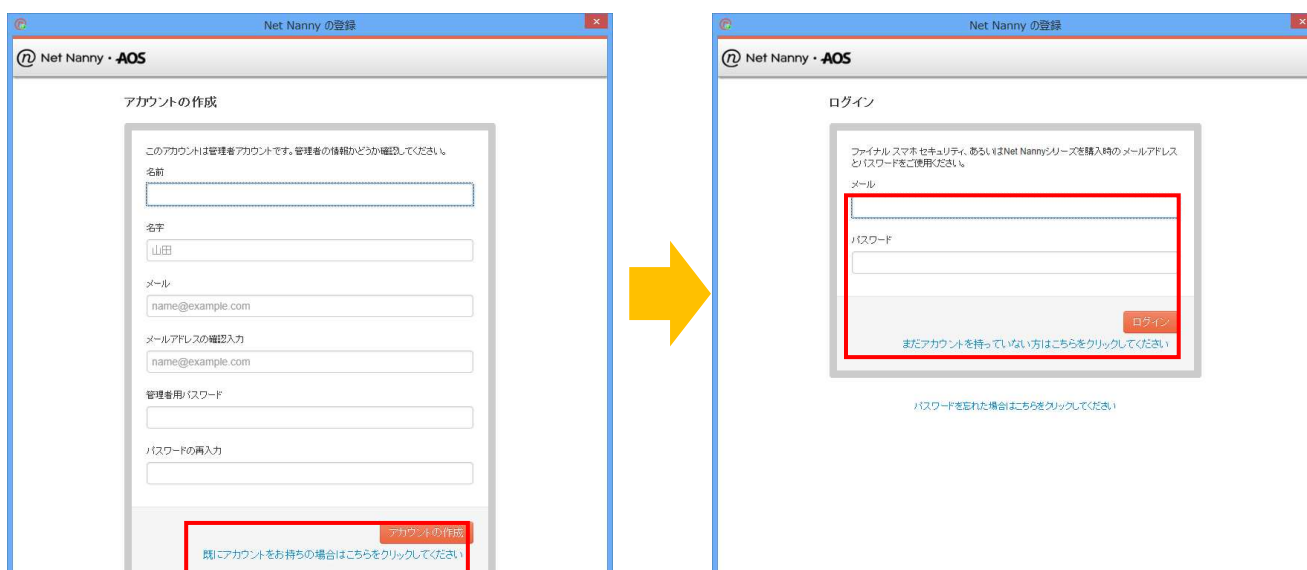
Net Nanny の登録

Net Nanny · AOS

アカウントの作成

このアカウントは管理者アカウントです。管理者の情報かどうか確認してください。

名前

名字

山田

メール

name@example.com

メールアドレスの確認入力

name@example.com

管理者用パスワード

パスワードの再入力

アカウントの作成

既にアカウントをお持ちの場合はこちらをクリックしてください

Net Nanny の登録

Net Nanny · AOS

ログイン

ファイナル スマホ セキュリティ、あるいはNet Nannyシリーズを購入時のメールアドレスとパスワードをご使用ください。

メール

パスワード

ログイン

まだアカウントを持っていない方はこちらをクリックしてください

パスワードを忘れた場合はこちらをクリックしてください